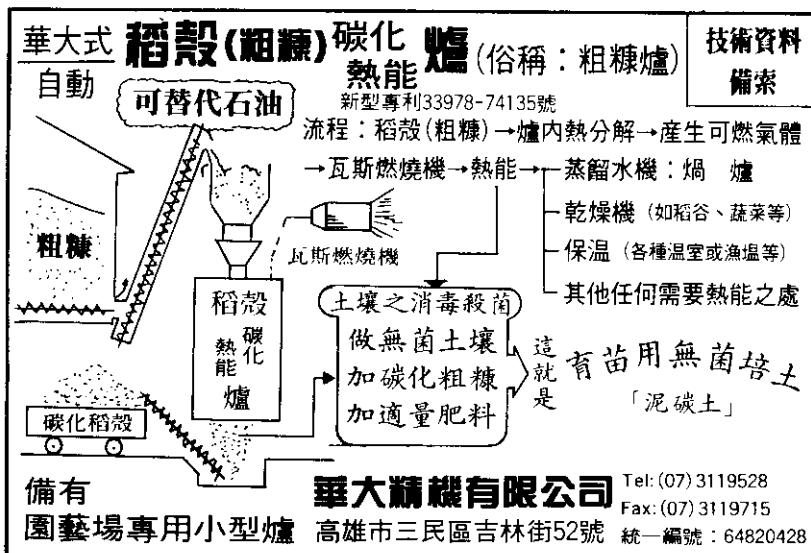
華大式 自動 稻殼(粗糠)碳化熱能爐(俗稱:粗糠爐)

技術資料備索

可替代石油

新型專利33978-74135號

流程:稻殼(粗糠)→爐內熱分解→產生可燃氣體→瓦斯燃燒機→熱能→

蒸餾水機:焗 爐
乾燥機 (如稻谷、蔬菜等)
保溫 (各種溫室或漁塭等)
其他任何需要熱能之處

粗糠

瓦斯燃燒機

稻殼 碳化 熱能 爐

碳化稻殼

土壤之消毒殺菌
做無菌土壤
加碳化粗糠
加適量肥料

這就是 育苗用無菌培土
「泥碳土」

備有
園藝場專用小型爐

華大精機有限公司
高雄市三民區吉林街52號

Tel:(07)3119528
Fax:(07)3119715
統一編號:64820428